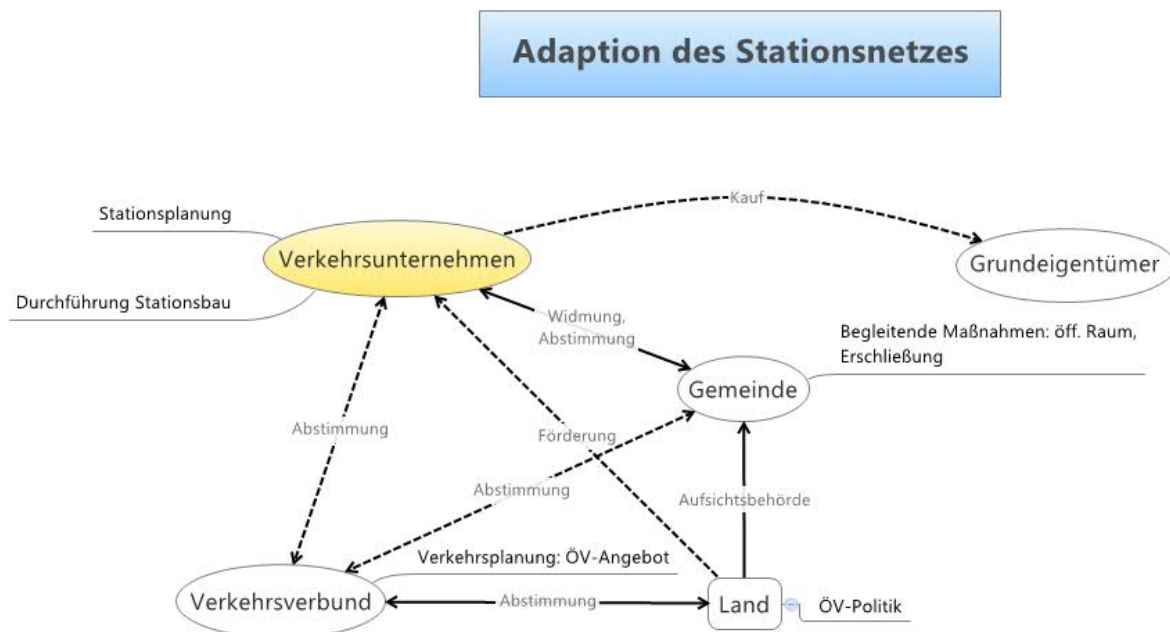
Adaption des Stationsnetzes

Stationsplanung

Kauf

Verkehrsunternehmen

Grundeigentümer

Durchführung Stationsbau

Widmung, Abstimmung

Begleitende Maßnahmen: öff. Raum, Erschließung

Gemeinde

Abstimmung

Förderung

Abstimmung

Aufsichtsbehörde

Verkehrsplanung: ÖV-Angebot

Verkehrsverbund

Abstimmung

Land

ÖV-Politik